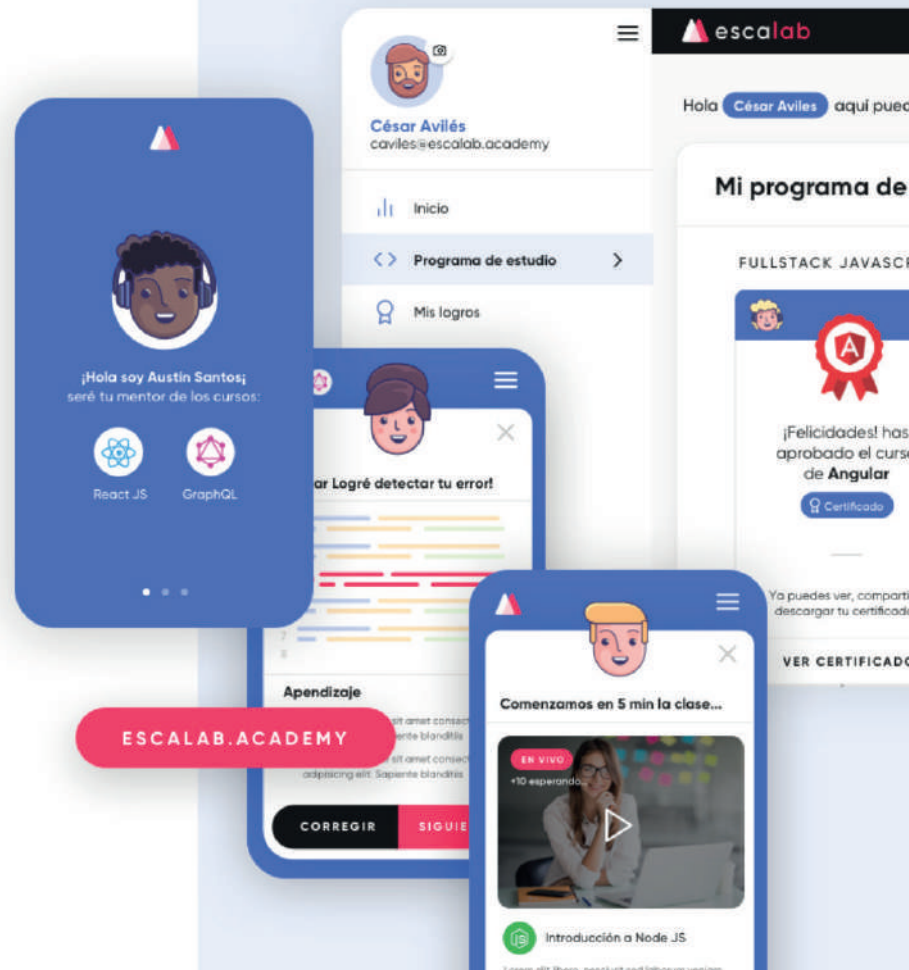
escalab

Hola César Aviles aqui pued

Mi programa de

FULLSTACK JAVASCR

¡Felicidades! has aprobado el curso de Angular

Certificado

Ya puedes ver, comparti descargar tu certificado

VER CERTIFICADO

César Avilés
caviles@escalab.academy

Inicio

Programa de estudio

Mis logros

¡Hola soy Austin Santos¡
seré tu mentor de los cursos:

React JS

GraphQL

ar Logré detectar tu error!

Apendizaje

sit amet consec ente blanditis

sit amet consec adipiscing elit. Sapiente blanditiis

CORREGIR

SIGUIE

ESCALAB.ACADEMY

Comenzamos en 5 min la clase...

EN VIVO
+10 esperando...

Introducción a Node JS